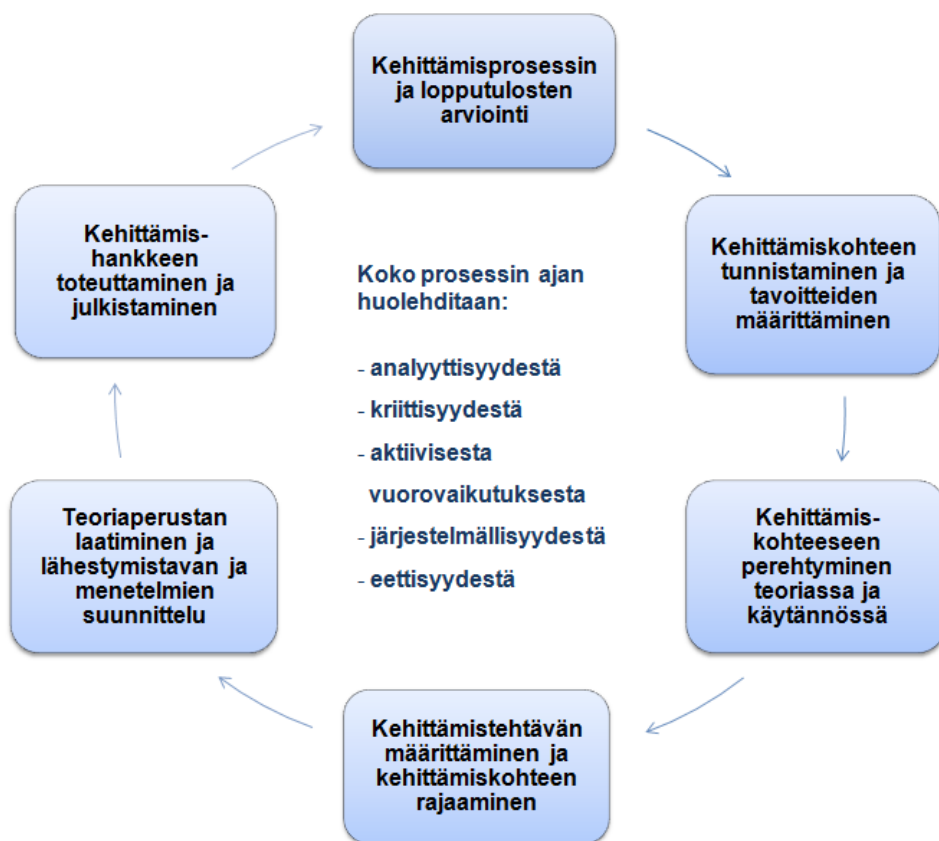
Kehittämisprosessin ja lopputulosten arviointi

Kehittämiskohteen tunnistaminen ja tavoitteiden määrittäminen

Kehittämiskohteeseen perehtyminen teoriassa ja käytännössä

Kehittämistehtävän määrittäminen ja kehittämiskohteen rajaaminen

Teoriaperustan laatiminen ja lähestymistavan ja menetelmien suunnittelu

Kehittämishankkeen toteuttaminen ja julkistaminen

Koko prosessin ajan huolehditaan:

- analyyttisyydestä
- kriittisyydestä
- aktiivisesta vuorovaikutuksesta
- järjestelmällisyydestä
- eettisyydestä